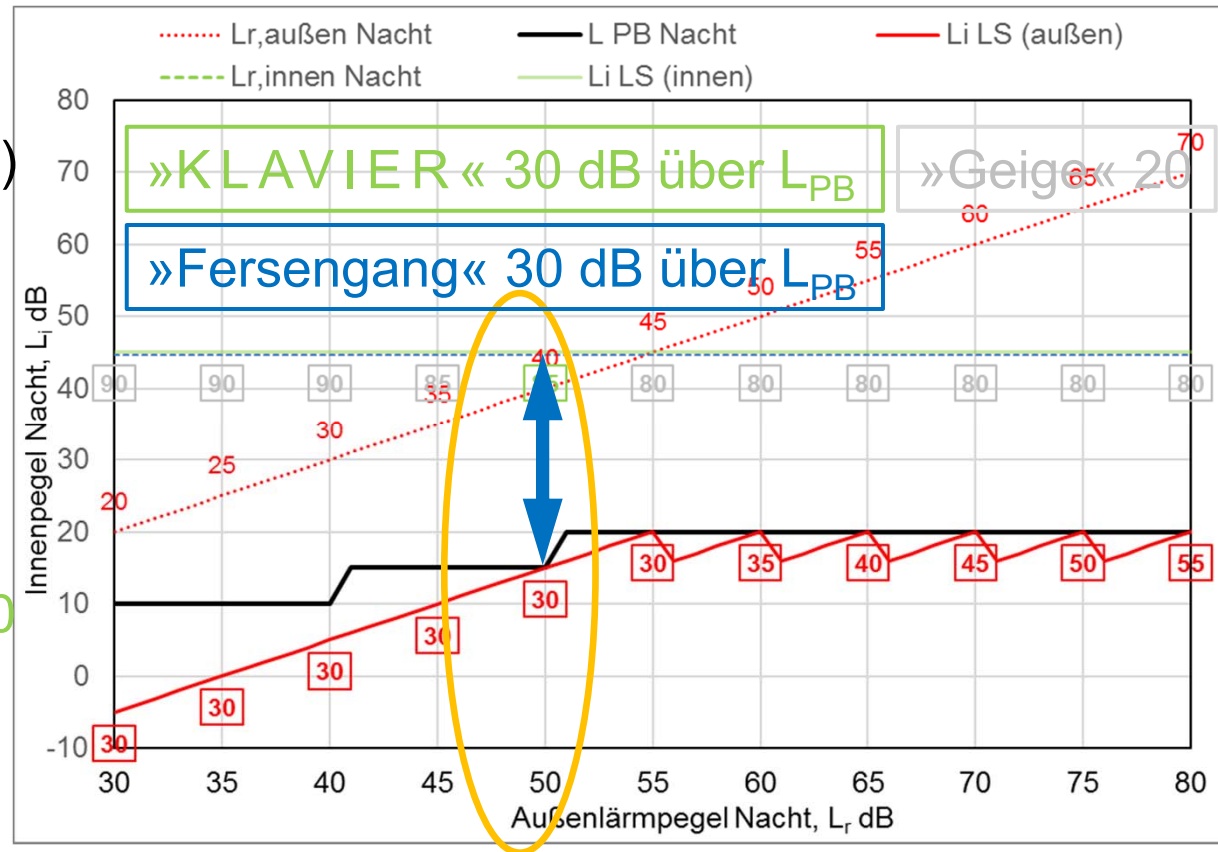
Lr,außen Nacht
L PB Nacht
Li LS (außen)
Lr,innen Nacht
Li LS (innen)

»KLAVIER« 30 dB über $L_{PB}$
»Geige« 20
»Fersengang« 30 dB über $L_{PB}$

Innenpegel Nacht, $L_i$ dB
80
70
60
50
40
30
20
10
0
-10

Außenlärmpegel Nacht, $L_r$ dB
30
35
40
45
50
55
60
65
70
75
80

90 90 90 85 85 80 80 80 80 80 80

20 25 30 35 40 45 50 55 60 65 70

30 30 30 30 30 30 35 40 45 50 55